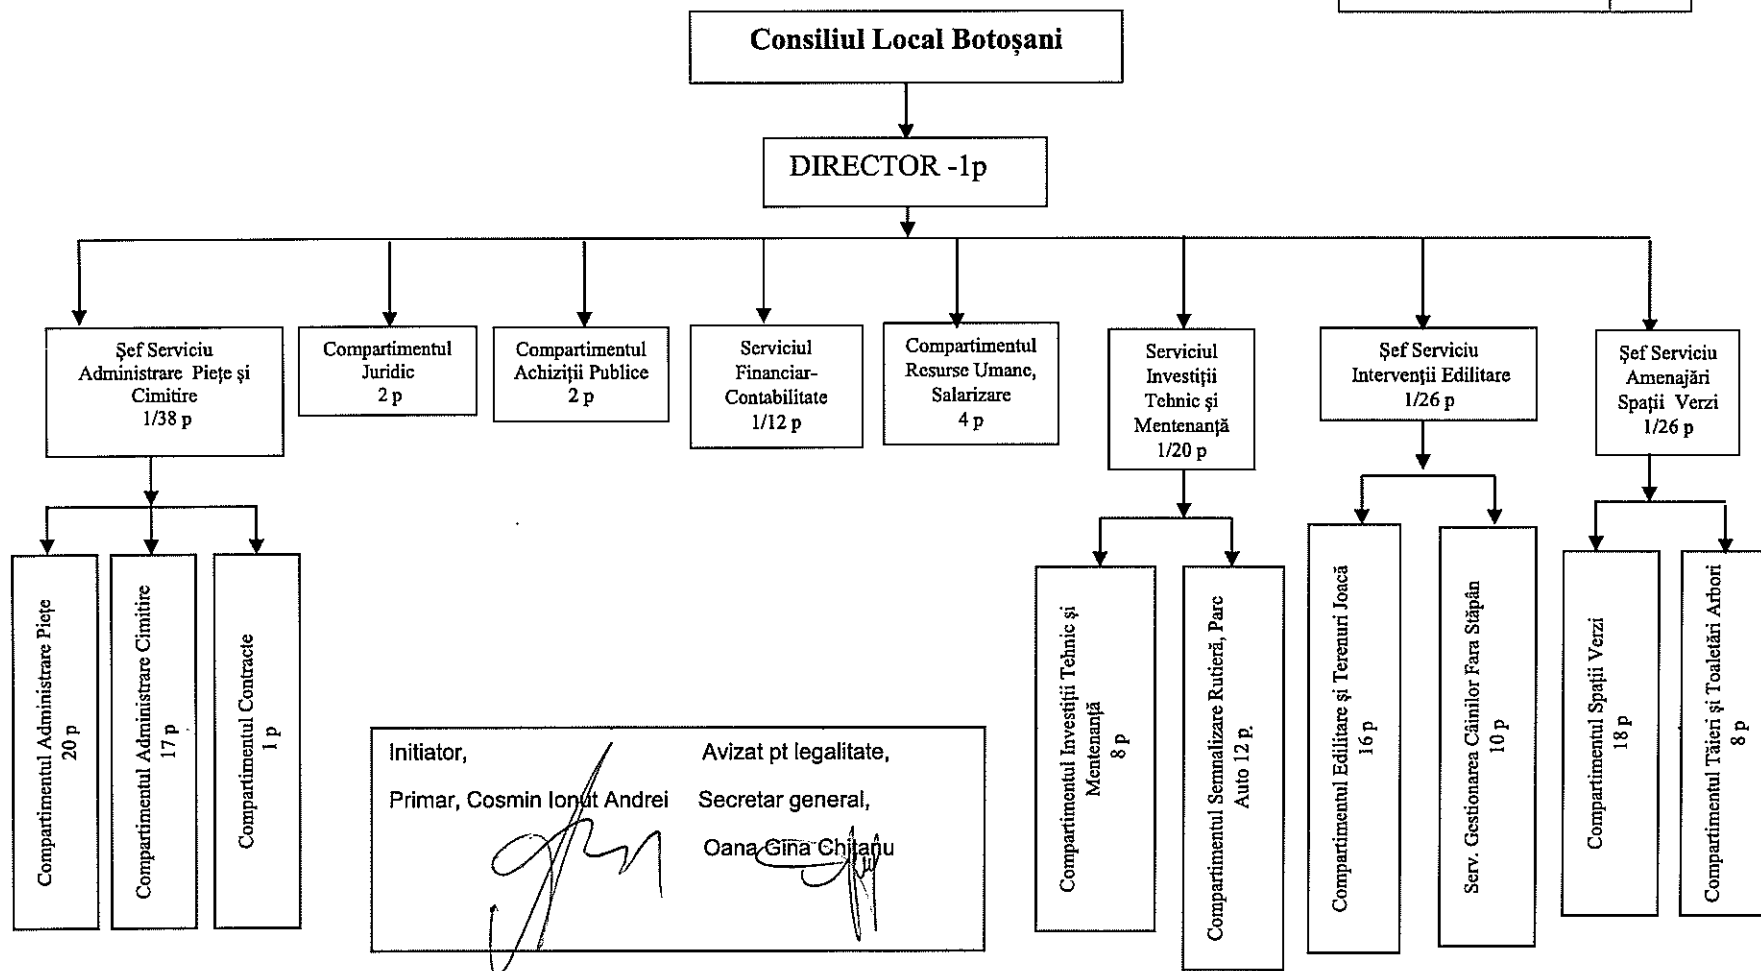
Consiliul Local Botoşani

DIRECTOR -1p

Şef Serviciu Administrare Pieţe şi Cimitire 1/38 p

Compartimentul Juridic 2 p

Compartimentul Achiziţii Publice 2 p

Serviciul Financiar-Contabilitate 1/12 p

Compartimentul Resurse Umane, Salarizare 4 p

Serviciul Investiţii Tehnic şi Mentenanţă 1/20 p

Şef Serviciu Intervenţii Edilitare 1/26 p

Şef Serviciu Amenajări Spaţii Verzi 1/26 p

Compartimentul Administrare Pieţe 20 p

Compartimentul Administrare Cimitire 17 p

Compartimentul Contracte 1 p

Compartimentul Investiţii Tehnic şi Mentenanţă 8 p

Compartimentul Semnalizare Rutieră, Parc Auto 12 p.

Compartimentul Edilitare şi Terenuri Joacă 16 p

Serv. Gestionarea Câinilor Fara Stăpân 10 p

Compartimentul Spaţii Verzi 18 p

Compartimentul Tăieri şi Toaletări Arbori 8 p

Initiator,
Primar, Cosmin Ionut Andrei

Avizat pt legalitate,
Secretar general,
Oana Gina Chitanu